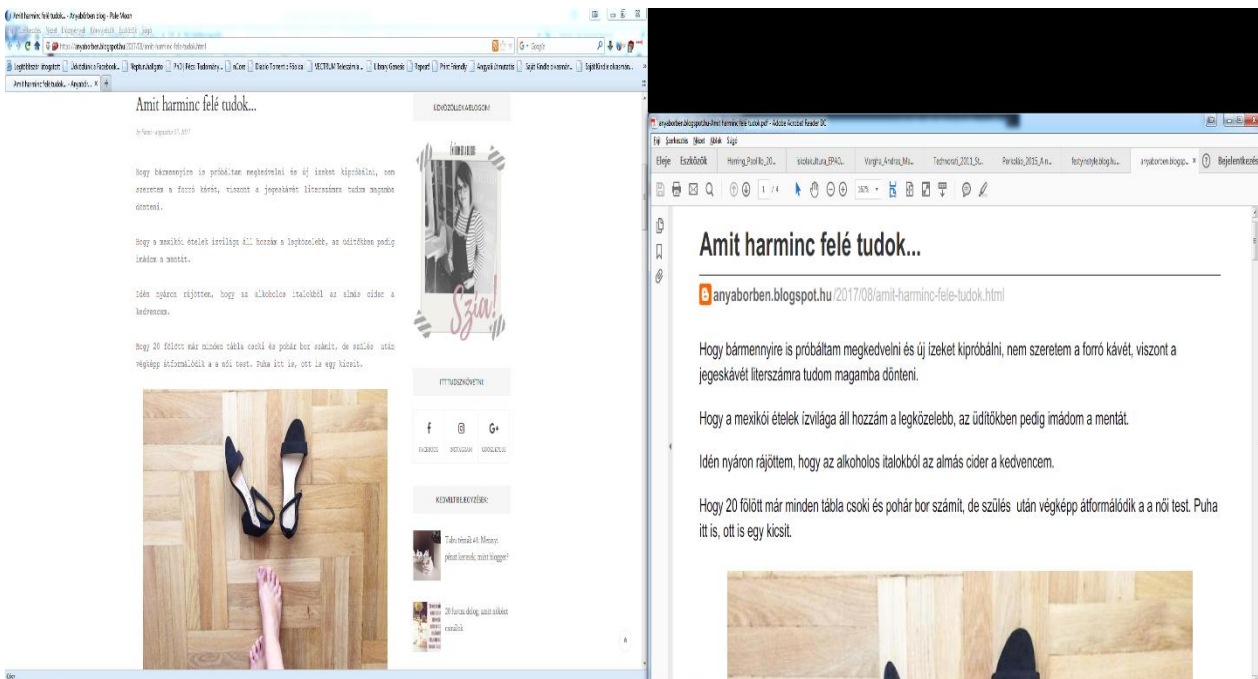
Amit harminc felé tudok... - Anyaborben blog - Pale Moon

Amit harminc felé tudok... - Anyaob... ×

Amit harminc felé tudok...

Hogy bármennyire is próbáltam megkedvelni és új ízeket kipróbálni, nem szeretem a forró kávét, viszont a jegeskávét literszámra tudom magamba dönteni.

Hogy a mexikói ételek ízvilága áll hozzám a legközelebb, az üdítőkben pedig imádom a mentát.

Idén nyáron rájöttem, hogy az alkoholos italokból az almás cider a kedvencem.

Hogy 20 fölött már minden tábla csoki és pohár bor számít, de szülés után végképp átformálódik a a női test. Puha itt is, ott is egy kicsit.

ÜDVÖZÖLLEK A BLOGOM!

Szia!

ITT TUDSZ KÖVETNI

f
FACEBOOK
INSTAGRAM
G+
GOOGLE PLUS

KEDVELTEK BEJEGYZÉSEK

20 furcsa dolog, amit szülést csinálok

anyaborben.blogspot.hu/Amit harminc felé tudok.pdf - Adobe Acrobat Reader DC

Fájl Szerkesztés Nézet Ablak Súgó

Eleje Eszközök

Bejelentkezés

1 / 4

Amit harminc felé tudok...

anyaborben.blogspot.hu/2017/08/amit-harminc-fele-tudok.html

Hogy bármennyire is próbáltam megkedvelni és új ízeket kipróbálni, nem szeretem a forró kávét, viszont a jegeskávét literszámra tudom magamba dönteni.

Hogy a mexikói ételek ízvilága áll hozzám a legközelebb, az üdítőkben pedig imádom a mentát.

Idén nyáron rájöttem, hogy az alkoholos italokból az almás cider a kedvencem.

Hogy 20 fölött már minden tábla csoki és pohár bor számít, de szülés után végképp átformálódik a a női test. Puha itt is, ott is egy kicsit.